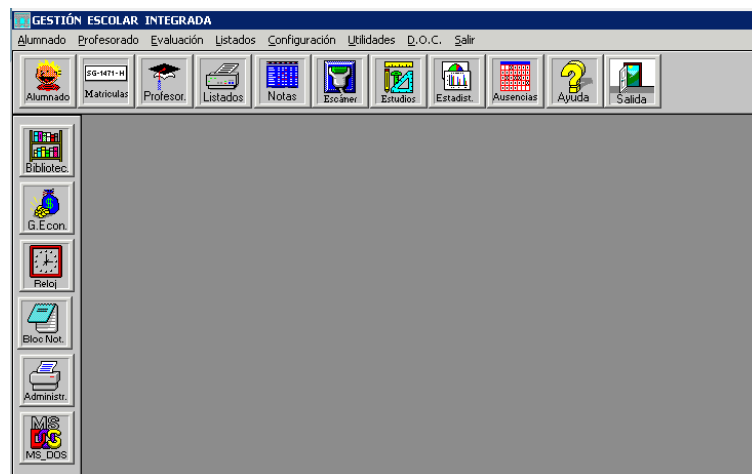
GESTIÓN ESCOLAR INTEGRADA

Alumnado Profesorado Evaluación Listados Configuración Utilidades D.O.C. Salir

Alumnado
SG-1471-H
Matrículas
Profesor.
Listados
Notas
Escáner
Estudios
Estadist.
Ausencias
Ayuda
Salida

Bibliotec.
G.Econ.
Reloj
Bloc Not.
Administr.
MS DOS
MS_DOS